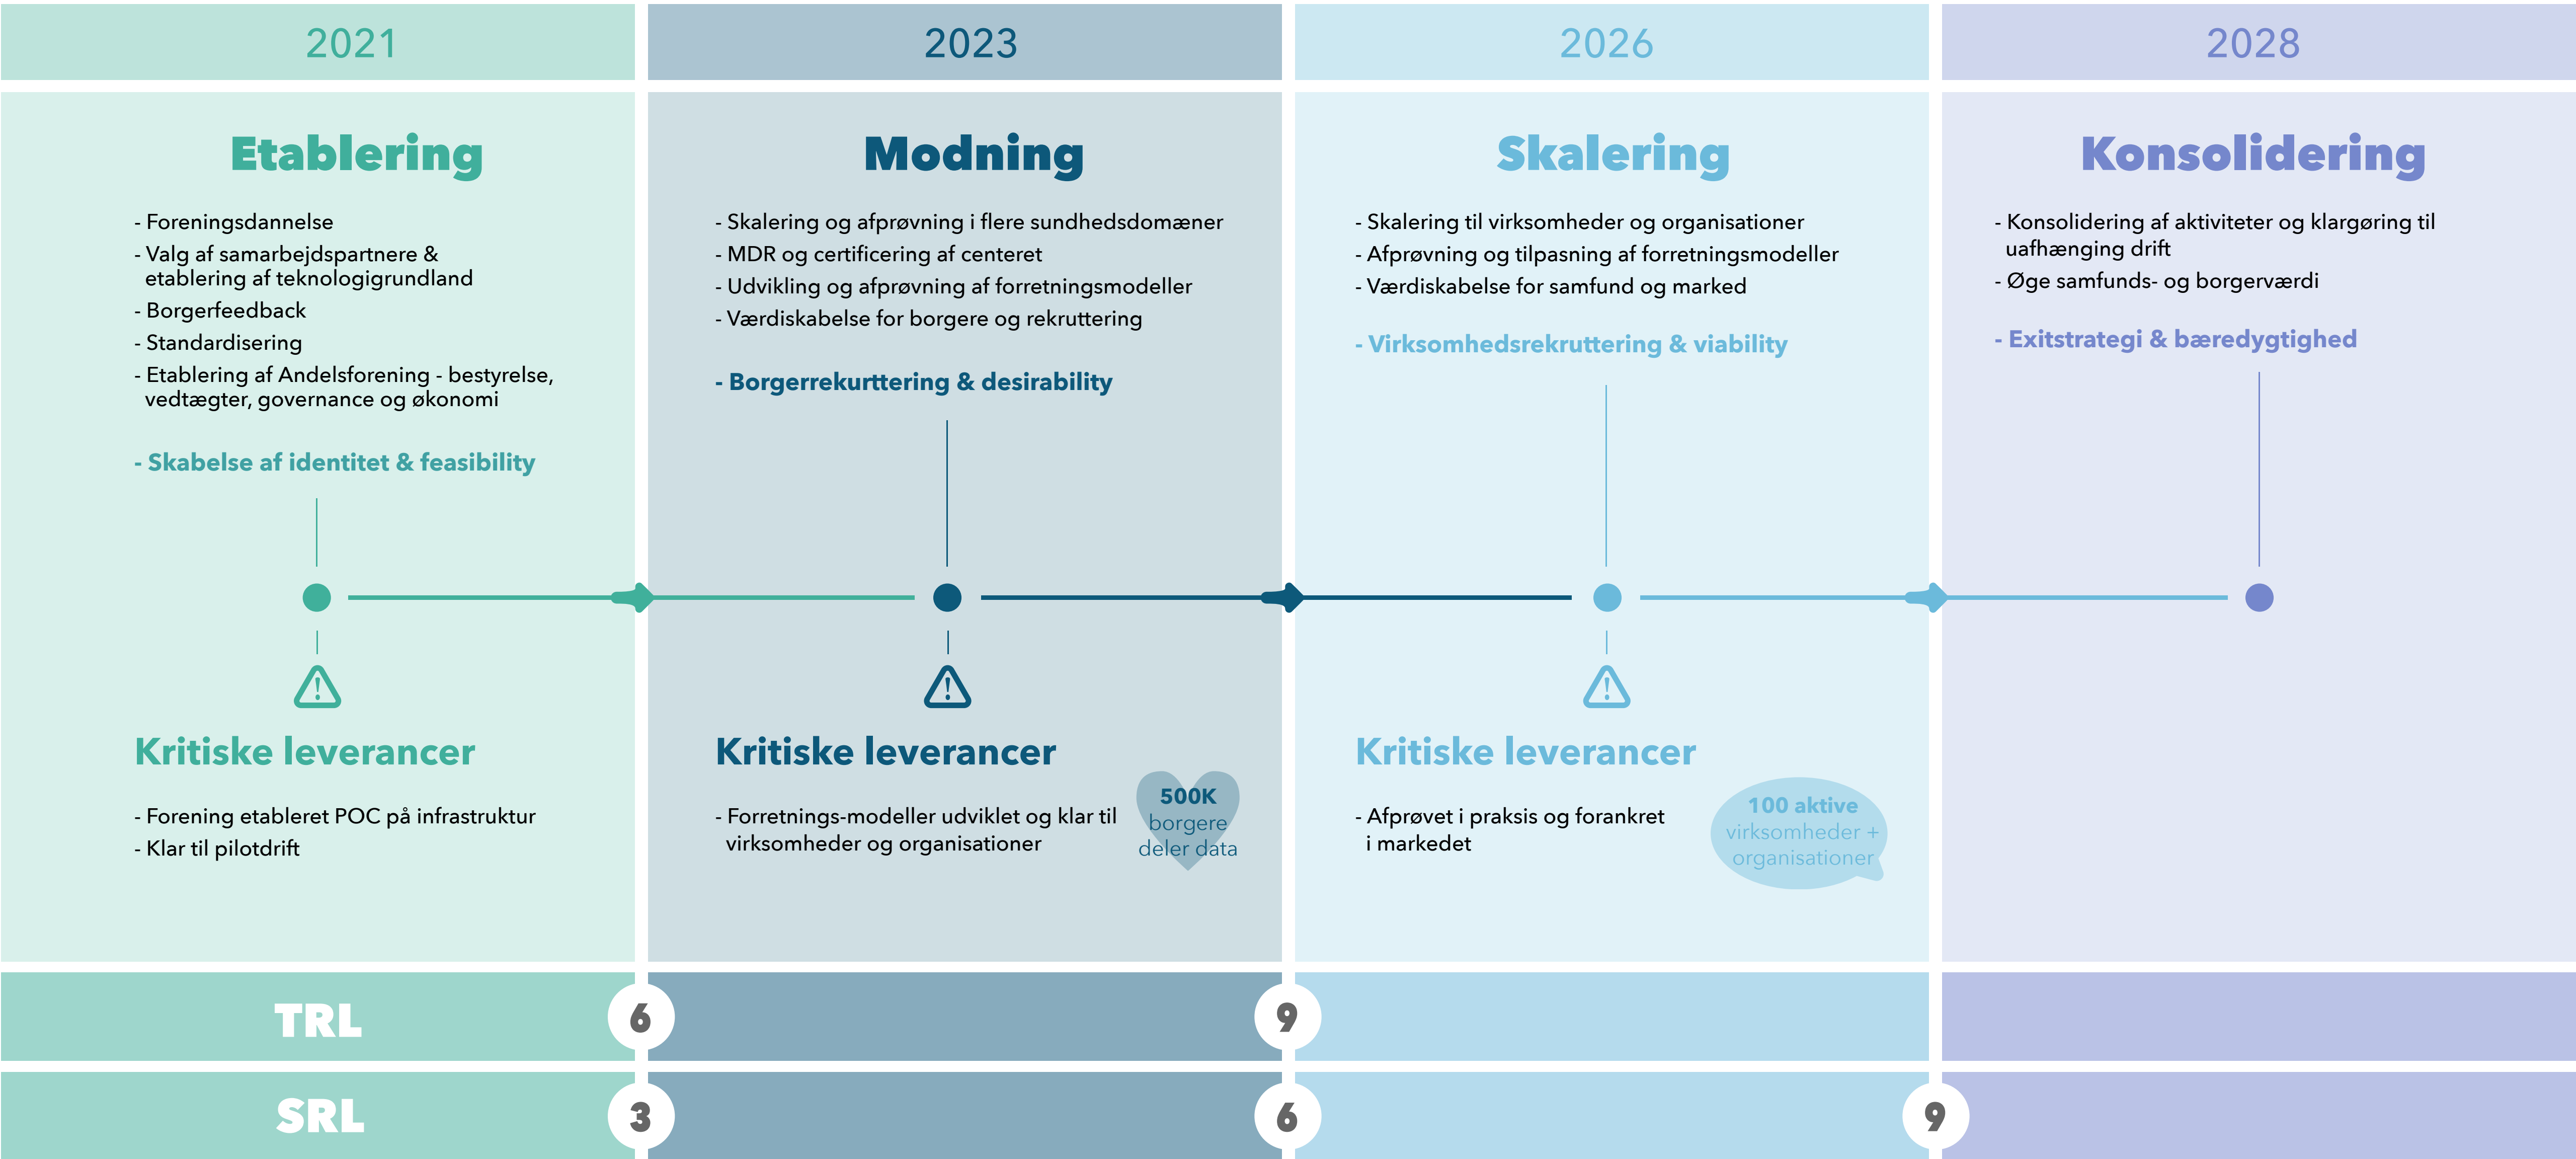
2021

Etablering

- Foreningsdannelse
- Valg af samarbejdspartnere & etablering af teknologigrundland
- Borgerfeedback
- Standardisering
- Etablering af Andelsforening - bestyrelse, vedtægter, governance og økonomi

- Skabelse af identitet & feasibility

Kritiske leverancer

- Forening etableret POC på infrastruktur
- Klar til pilotdrift

2023

Modning

- Skalering og afprøvning i flere sundhedsdomæner
- MDR og certificering af centeret
- Udvikling og afprøvning af forretningsmodeller
- Værdiskabelse for borgere og rekruttering

- Borgerrekurttering & desirability

Kritiske leverancer

- Forretnings-modeller udviklet og klar til virksomheder og organisationer

500K borgere deler data

2026

Skalering

- Skalering til virksomheder og organisationer
- Afprøvning og tilpasning af forretningsmodeller
- Værdiskabelse for samfund og marked

- Virksomhedsrekruttering & viability

Kritiske leverancer

- Afprøvet i praksis og forankret i markedet

100 aktive virksomheder + organisationer

2028

Konsolidering

- Konsolidering af aktiviteter og klargøring til uafhænging drift
- Øge samfunds- og borgerværdi

- Exitstrategi & bæredygtighed

TRL 6 9

SRL 3 6 9